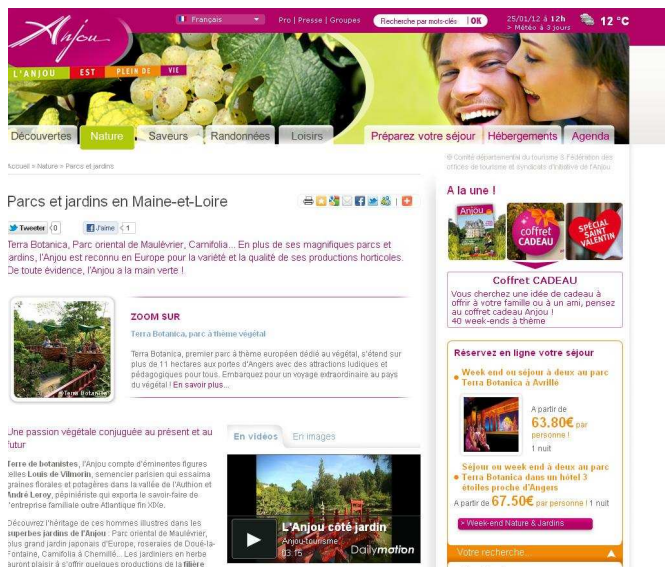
Anjou

Français | Pro | Presse | Groupes | Recherche par mot-clés | OK | 25/01/12 à 12h > Météo à 3 jours | 12 °C

L'ANJOU EST PLEIN DE VIE

Découvertes | Nature | Saveurs | Randonnées | Loisirs | Préparez votre séjour | Hébergements | Agenda

Accueil » Nature » Parcs et jardins

© Comité départemental du tourisme & Fédération des offices de tourisme et syndicats d'initiative de l'Anjou

Parcs et jardins en Maine-et-Loire

Tweeter 0 | J'aime 1

Terra Botanica, Parc oriental de Maulévrier, Camifolia... En plus de ses magnifiques parcs et jardins, l'Anjou est reconnu en Europe pour la variété et la qualité de ses productions horticoles. De toute évidence, l'Anjou a la main verte !

ZOOM SUR

Terra Botanica, parc à thème végétal

Terra Botanica, premier parc à thème européen dédié au végétal, s'étend sur plus de 11 hectares aux portes d'Angers avec des attractions ludiques et pédagogiques pour tous. Embarquez pour un voyage extraordinaire au pays du végétal ! En savoir plus...

© Terra Botanica

Une passion végétale conjuguée au présent et au futur

Terre de botanistes, l'Anjou compte d'éminentes figures telles Louis de Vilmorin, semencier parisien qui essaima graines florales et potagères dans la vallée de l'Authion et André Leroy, pépiniériste qui exporta le savoir-faire de l'entreprise familiale outre Atlantique fin XIXe.

Découvrez l'héritage de ces hommes illustres dans les superbes jardins de l'Anjou : Parc oriental de Maulévrier, plus grand jardin japonais d'Europe, roseraies de Doué-la-Fontaine, Camifolia à Chemillé... Les jardiniers en herbe auront plaisir à s'offrir quelques productions de la filière

En vidéos | En images

L'Anjou côté jardin
Anjou-tourisme
03:15
Dailymotion

A la une !

Anjou | coffret CADEAU | SPÉCIAL SAINT VALENTIN

Coffret CADEAU
Vous cherchez une idée de cadeau à offrir à votre famille ou à un ami, pensez au coffret cadeau Anjou ! 40 week-ends à thème

Réservez en ligne votre séjour

Week end ou séjour à deux au parc Terra Botanica à Avrillé
A partir de 63.80€ par personne ! 1 nuit

Séjour ou week end à deux au parc Terra Botanica dans un hôtel 3 étoiles proche d'Angers
A partir de 67.50€ par personne ! 1 nuit

» Week-end Nature & Jardins

Votre recherche...